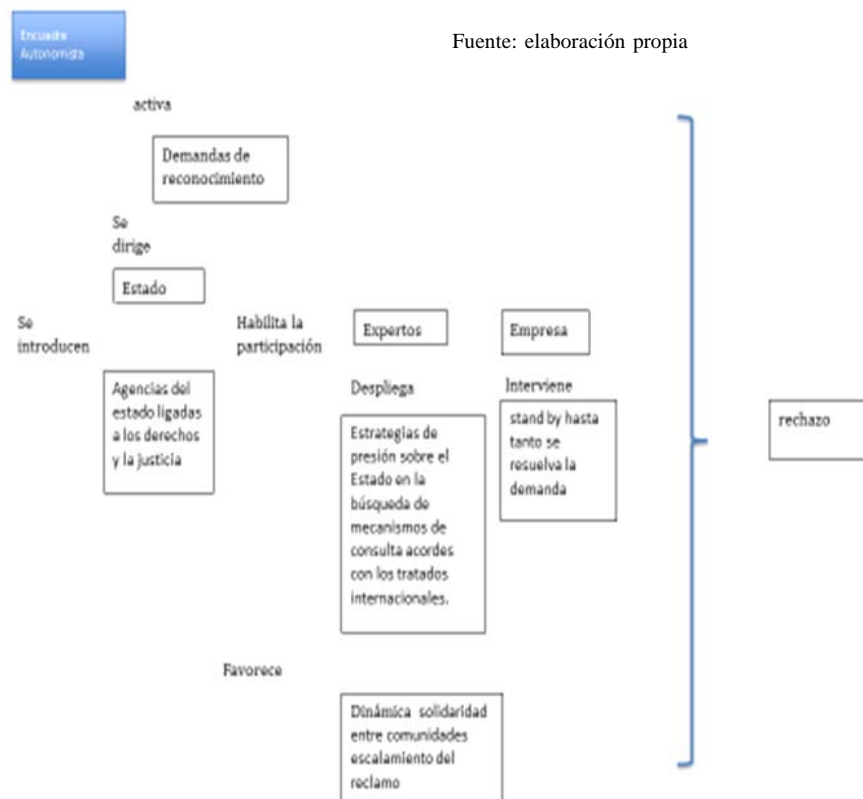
Encuadre Autonomista

Fuente: elaboración propia

activa

Demandas de reconocimiento

Se dirige

Estado

Se introducen

Habilita la participación

Expertos

Empresa

Agencias del estado ligadas a los derechos y la justicia

Despliega

Estrategias de presión sobre el Estado en la búsqueda de mecanismos de consulta acordes con los tratados internacionales.

Interviene

stand by hasta tanto se resuelva la demanda

rechazo

Favorece

Dinámica solidaridad entre comunidades escalamiento del reclamo